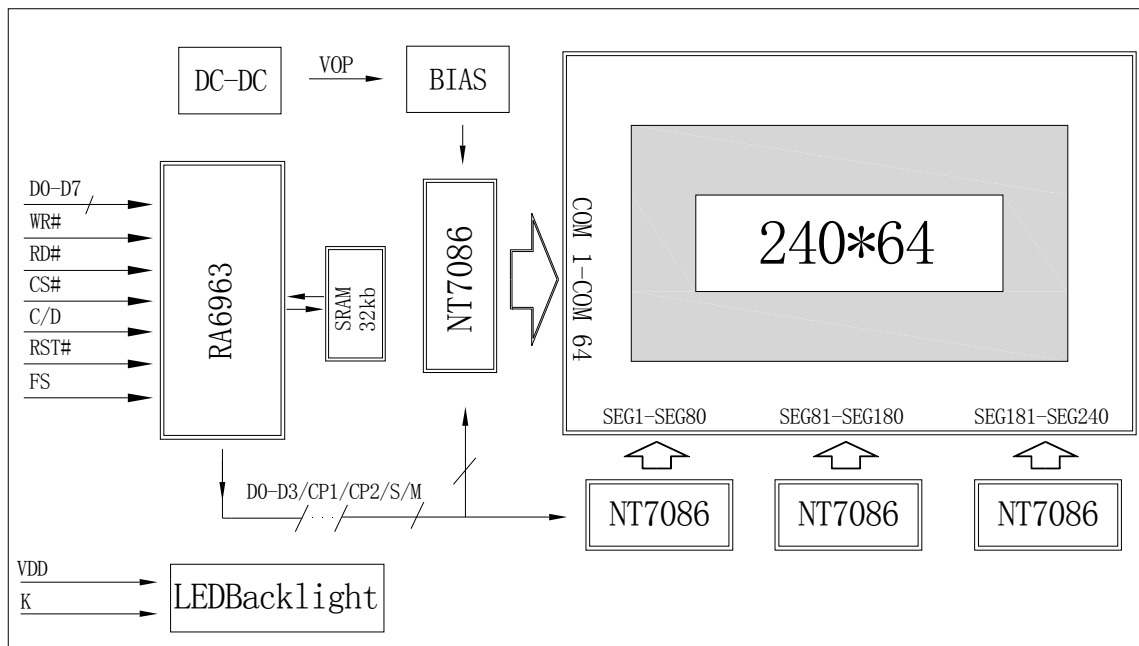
DC-DC

VOP

BIAS

D0-D7

WR#

RD#

CS#

C/D

RST#

FS

RA6963

SRAM 32kb

NT7086

COM 1-COM 64

240*64

SEG1-SEG80

SEG81-SEG180

SEG181-SEG240

D0-D3/CP1/CP2/S/M

NT7086

NT7086

NT7086

VDD

K

LEDBacklight